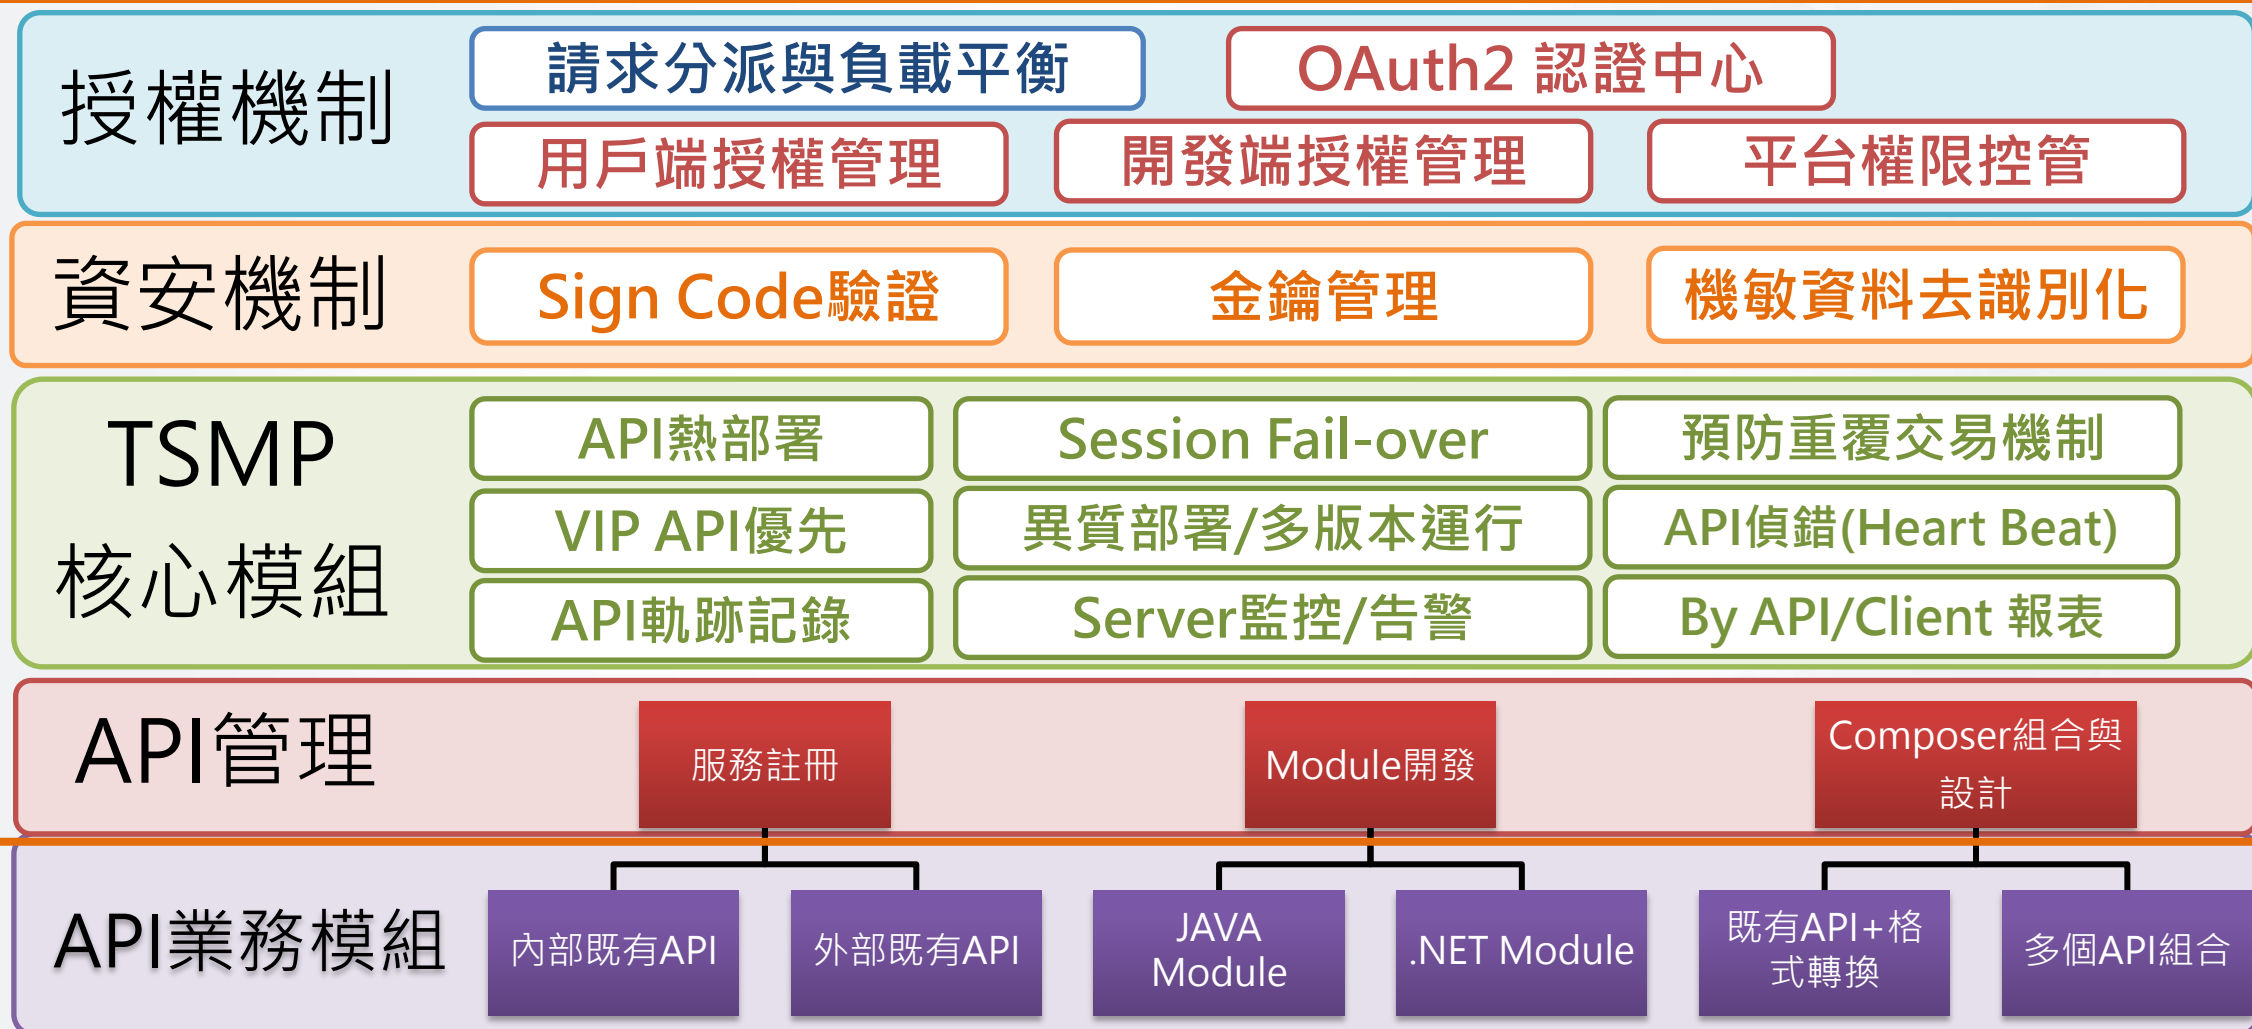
授權機制

請求分派與負載平衡

OAuth2 認證中心

用戶端授權管理

開發端授權管理

平台權限控管

資安機制

Sign Code驗證

金鑰管理

機敏資料去識別化

TSMP 核心模組

API熱部署

Session Fail-over

預防重覆交易機制

VIP API優先

異質部署/多版本運行

API偵錯(Heart Beat)

API軌跡記錄

Server監控/告警

By API/Client 報表

API管理

服務註冊

Module開發

Composer組合與設計

API業務模組

內部既有API

外部既有API

JAVA Module

.NET Module

既有API+格式轉換

多個API組合